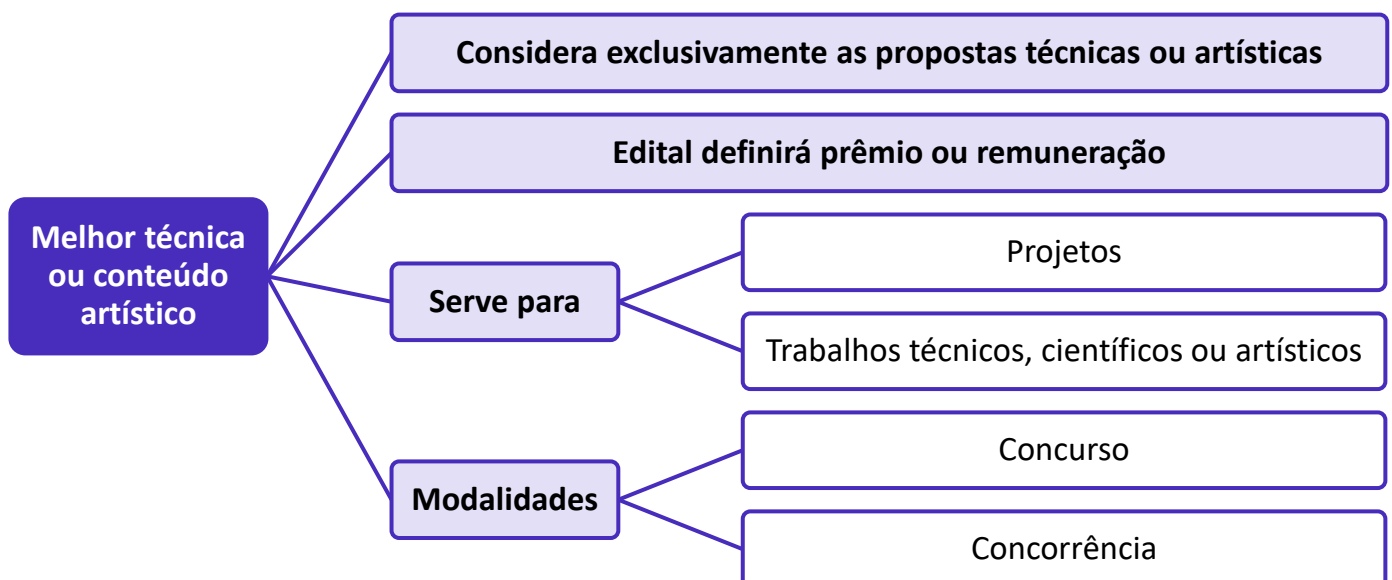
Melhor técnica ou conteúdo artístico

Considera exclusivamente as propostas técnicas ou artísticas

Edital definirá prêmio ou remuneração

Serve para

Projetos

Trabalhos técnicos, científicos ou artísticos

Modalidades

Concurso

Concorrência